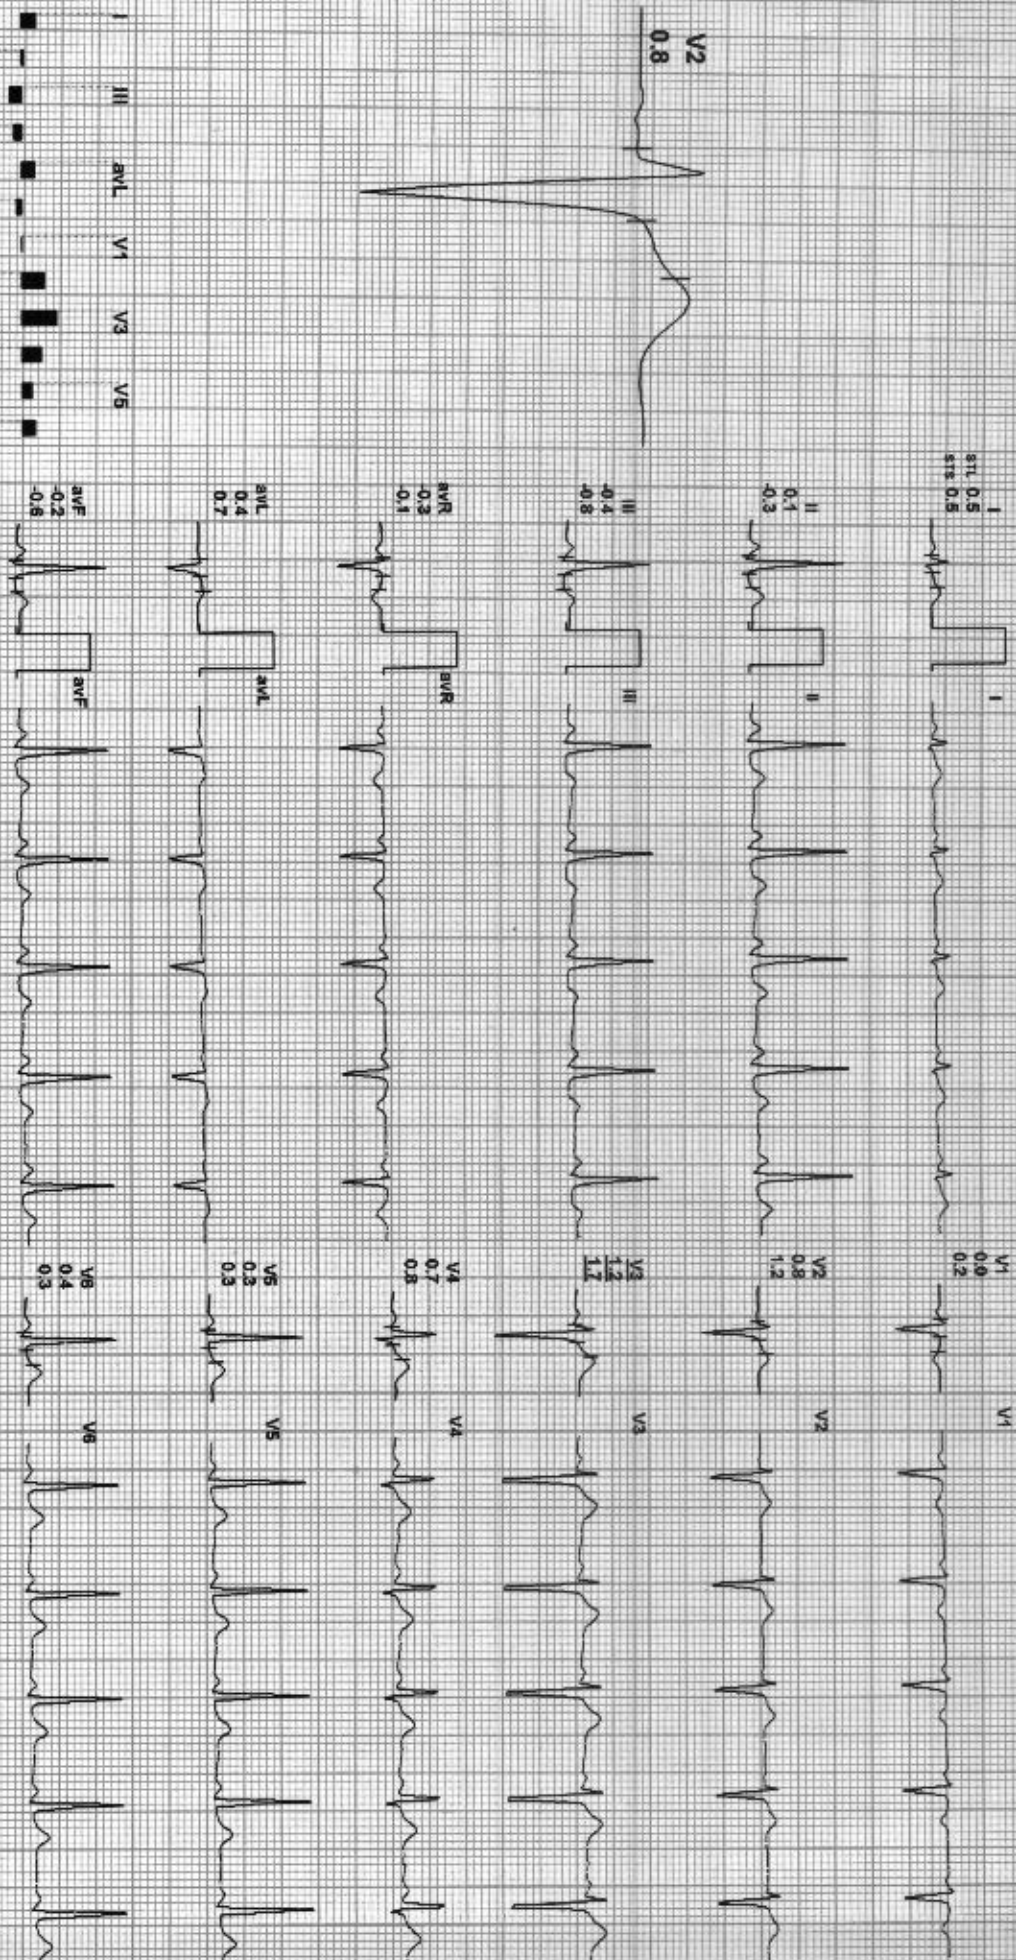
V2
0.8

I II III avL V1 V3 V5

I
STL 0.5
STS 0.5

II
0.1
-0.3

III
-0.4
-0.8

avR
-0.3
-0.1

avL
0.4
0.7

avF
-0.2
-0.6

I
II
III
avR
avL
avF

V1
0.0
0.2

V2
0.8
1.2

V3
1.2
1.7

V4
0.7
0.8

V5
0.3
0.3

V6
0.4
0.3

V1
V2
V3
V4
V5
V6